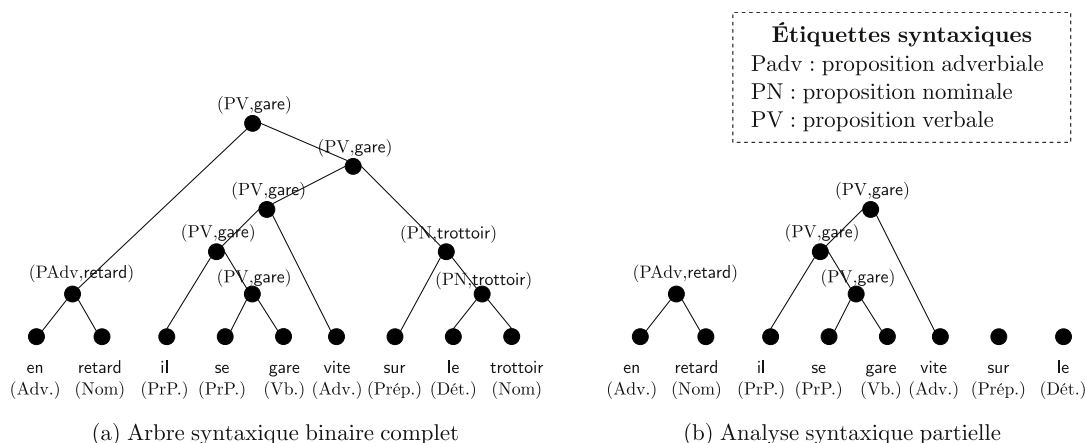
Étiquettes syntaxiques
Padv : proposition adverbiale
PN : proposition nominale
PV : proposition verbale

(PV,gare)
(PV,gare)
(PV,gare)
(PV,gare)
(PN,trottoir)
(PAdv,retard)
(PV,gare)
(PN,trottoir)

en (Adv.)
retard (Nom)
il (PrP.)
se (PrP.)
gare (Vb.)
vite (Adv.)
sur (Prép.)
le (Dét.)
trottoir (Nom)

(a) Arbre syntaxique binaire complet

(PV,gare)
(PV,gare)
(PAdv,retard)
(PV,gare)

en (Adv.)
retard (Nom)
il (PrP.)
se (PrP.)
gare (Vb.)
vite (Adv.)
sur (Prép.)
le (Dét.)

(b) Analyse syntaxique partielle